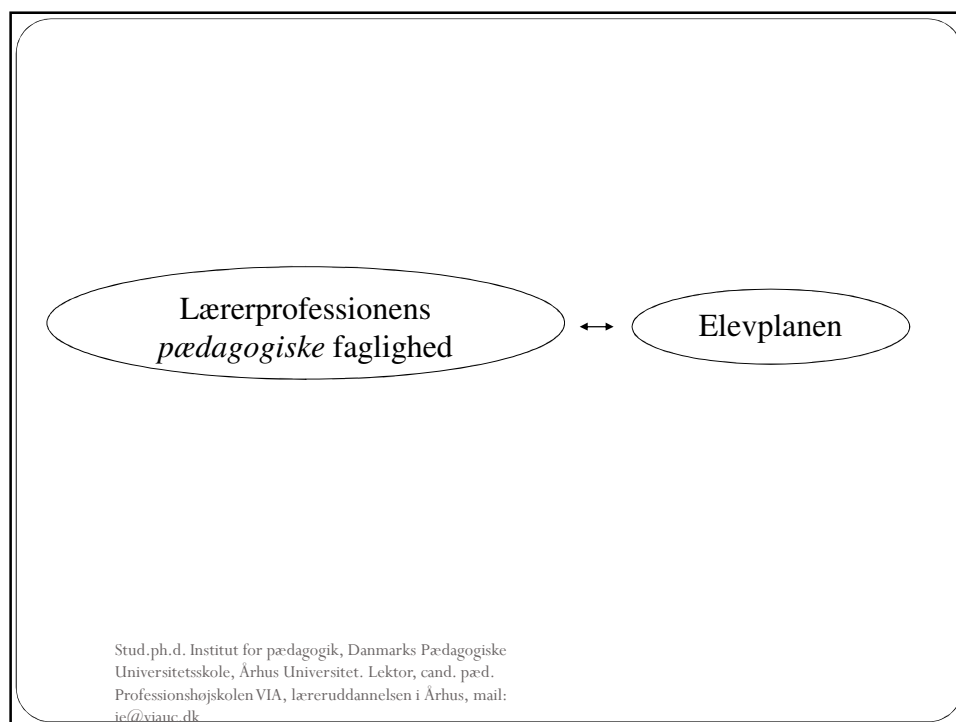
Lærerprofessionens *pædagogiske* faglighed

↔

Elevplanen

Stud.ph.d. Institut for pædagogik, Danmarks Pædagogiske Universitetsskole, Århus Universitet. Lektor, cand. pæd. Professionshøjskolen VIA, læreruddannelsen i Århus, mail: je@viauc.dk